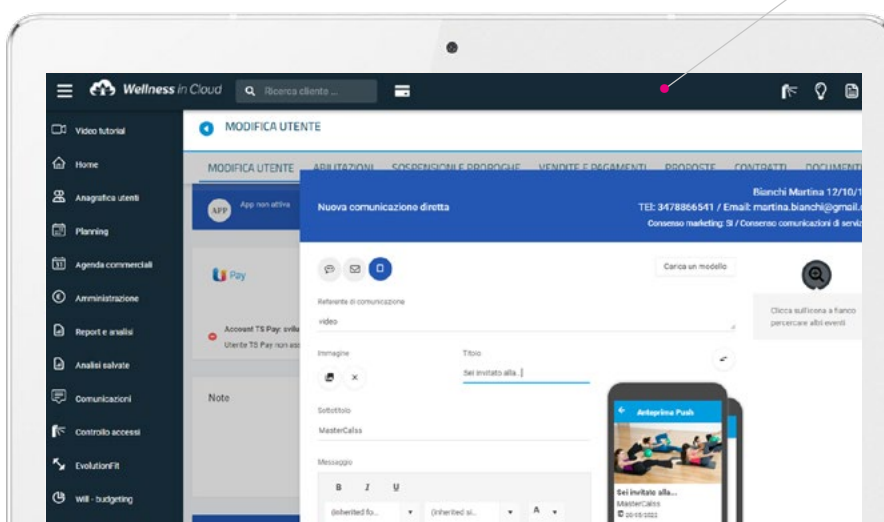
Wellness in Cloud
Ricerca cliente ...

Video tutorial
Home
Anagrafica utenti
Planning
Agenda commerciali
Amministrazione
Report e analisi
Analisi salvate
Comunicazioni
Controllo accessi
EvolutionFit
Will - budgeting

MODIFICA UTENTE

MODIFICA UTENTE ABILITAZIONI SOSPENSIONI E PROROGHE VENDITE E PAGAMENTI PROPOSTE CONTRATTI DOCUMENTI

APP App non attiva

Pay

Account TS Pay: sville
Utente TS Pay non es

Note

Nuova comunicazione diretta

Bianchi Martina 12/10/1
TEl: 3478866541 / Email: martina.bianchi@gmail.
Consenso marketing: SI / Consenso comunicazioni di servi

Carica un modello

Referente di comunicazione
video

Immagine

Titolo
Sei invitato alla...

Sottotitolo
MasterCalss

Messaggio

B I U
(Inherited fo... (Inherited si... A

Anteprima Push
Sei invitato alla...
MasterCalss
20/10/2022

Clicca sull'icona a fianco per cercare altri eventi